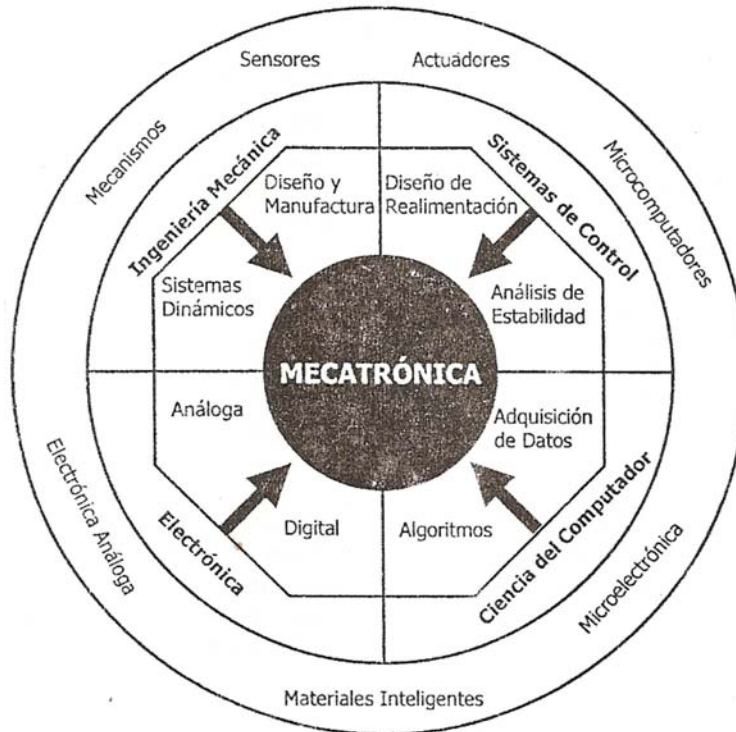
Sensores
Actuadores
Mecanismos
Microcomputadores
Ingeniería Mecánica
Sistemas de Control
Diseño y Manufactura
Diseño de Realimentación
Sistemas Dinámicos
Análisis de Estabilidad
MECATRÓNICA
Análoga
Adquisición de Datos
Electrónica Análoga
Electrónica
Digital
Algoritmos
Ciencia del Computador
Microelectrónica
Materiales Inteligentes